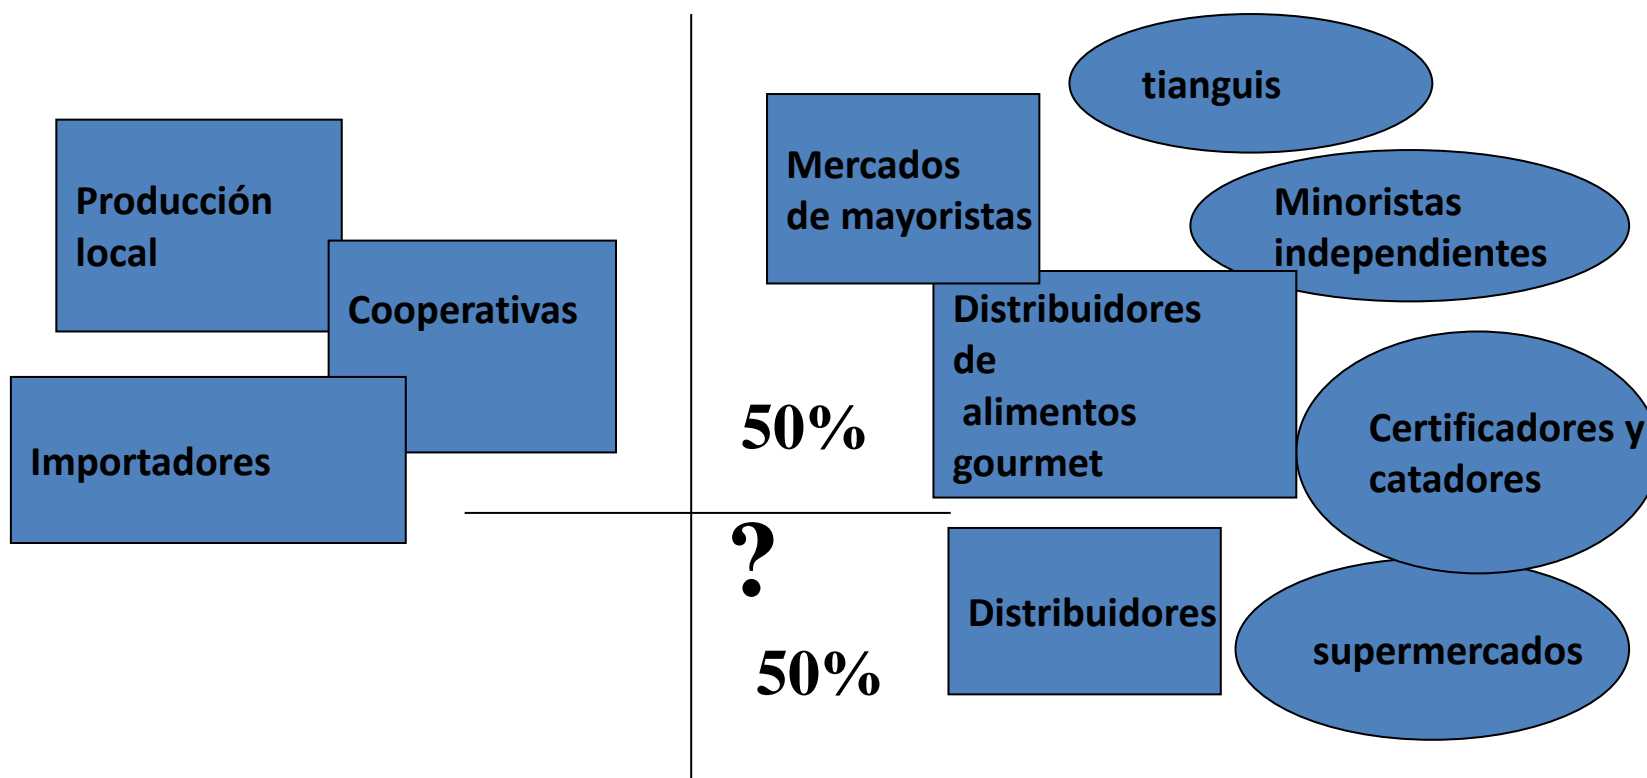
Producción local

Cooperativas

Importadores

tianguis

Mercados de mayoristas

Minoristas independientes

Distribuidores de alimentos gourmet

50%

Certificadores y catadores

?

Distribuidores

supermercados

50%